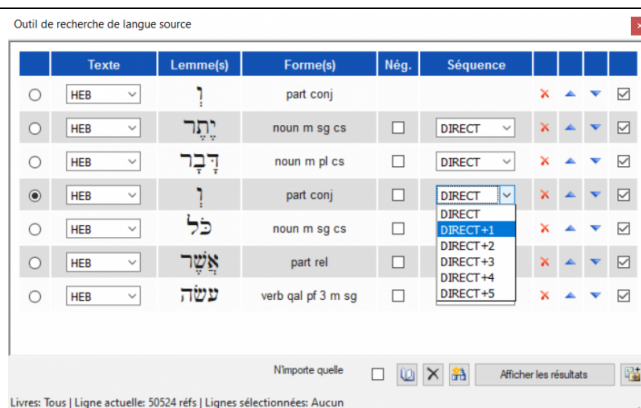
Outil de recherche de langue source

| | Texte | Lemme(s) | Forme(s) | Nég. | Séquence | | | | |
|---|---|---|---|---|---|---|---|---|---|
| | HEB | וְ | part conj | | | | | | |
| | HEB | יֶתֶר | noun m sg cs | | DIRECT | | | | |
| | HEB | דָּבָר | noun m pl cs | | DIRECT | | | | |
| | HEB | וְ | part conj | | DIRECT | | | | |
| | HEB | כֹּל | noun m sg cs | | | | | | |
| | HEB | אֲשֶׁר | part rel | | | | | | |
| | HEB | עשׂה | verb qal pf 3 m sg | | | | | | |

DIRECT
DIRECT+1
DIRECT+2
DIRECT+3
DIRECT+4
DIRECT+5

N'importe quelle

Afficher les résultats

Livres: Tous | Ligne actuelle: 50524 réfs | Lignes sélectionnées: Aucun